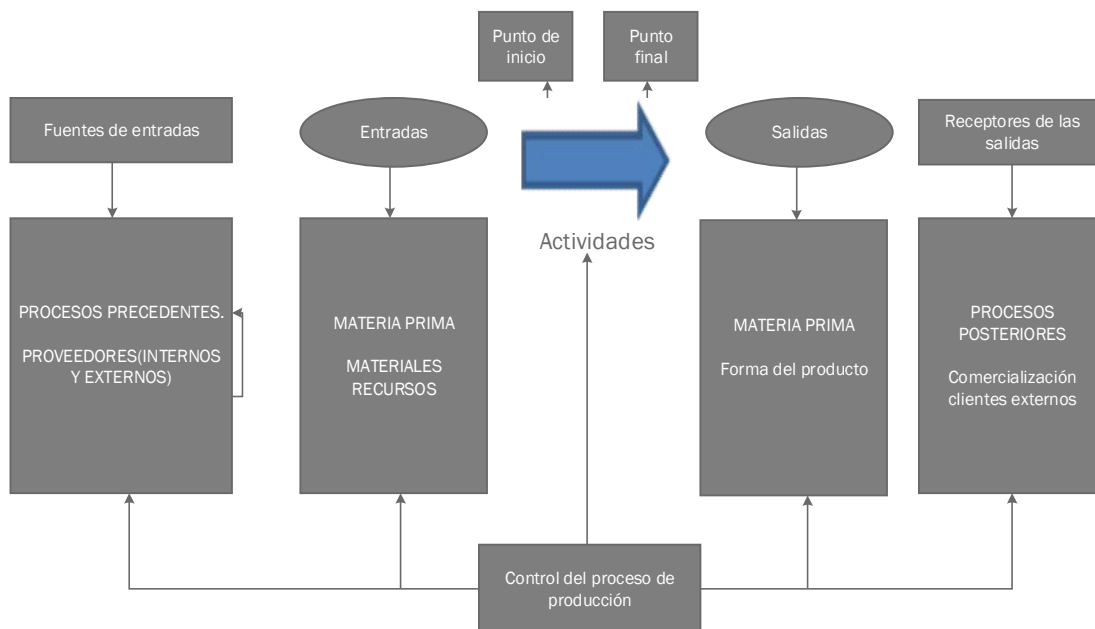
Punto de inicio

Punto final

Fuentes de entradas

Entradas

Salidas

Receptores de las salidas

PROCESOS PRECEDENTES.

PROVEEDORES(INTERNOS Y EXTERNOS)

MATERIA PRIMA

MATERIALES RECURSOS

Actividades

MATERIA PRIMA

Forma del producto

PROCESOS POSTERIORES

Comercialización clientes externos

Control del proceso de producción